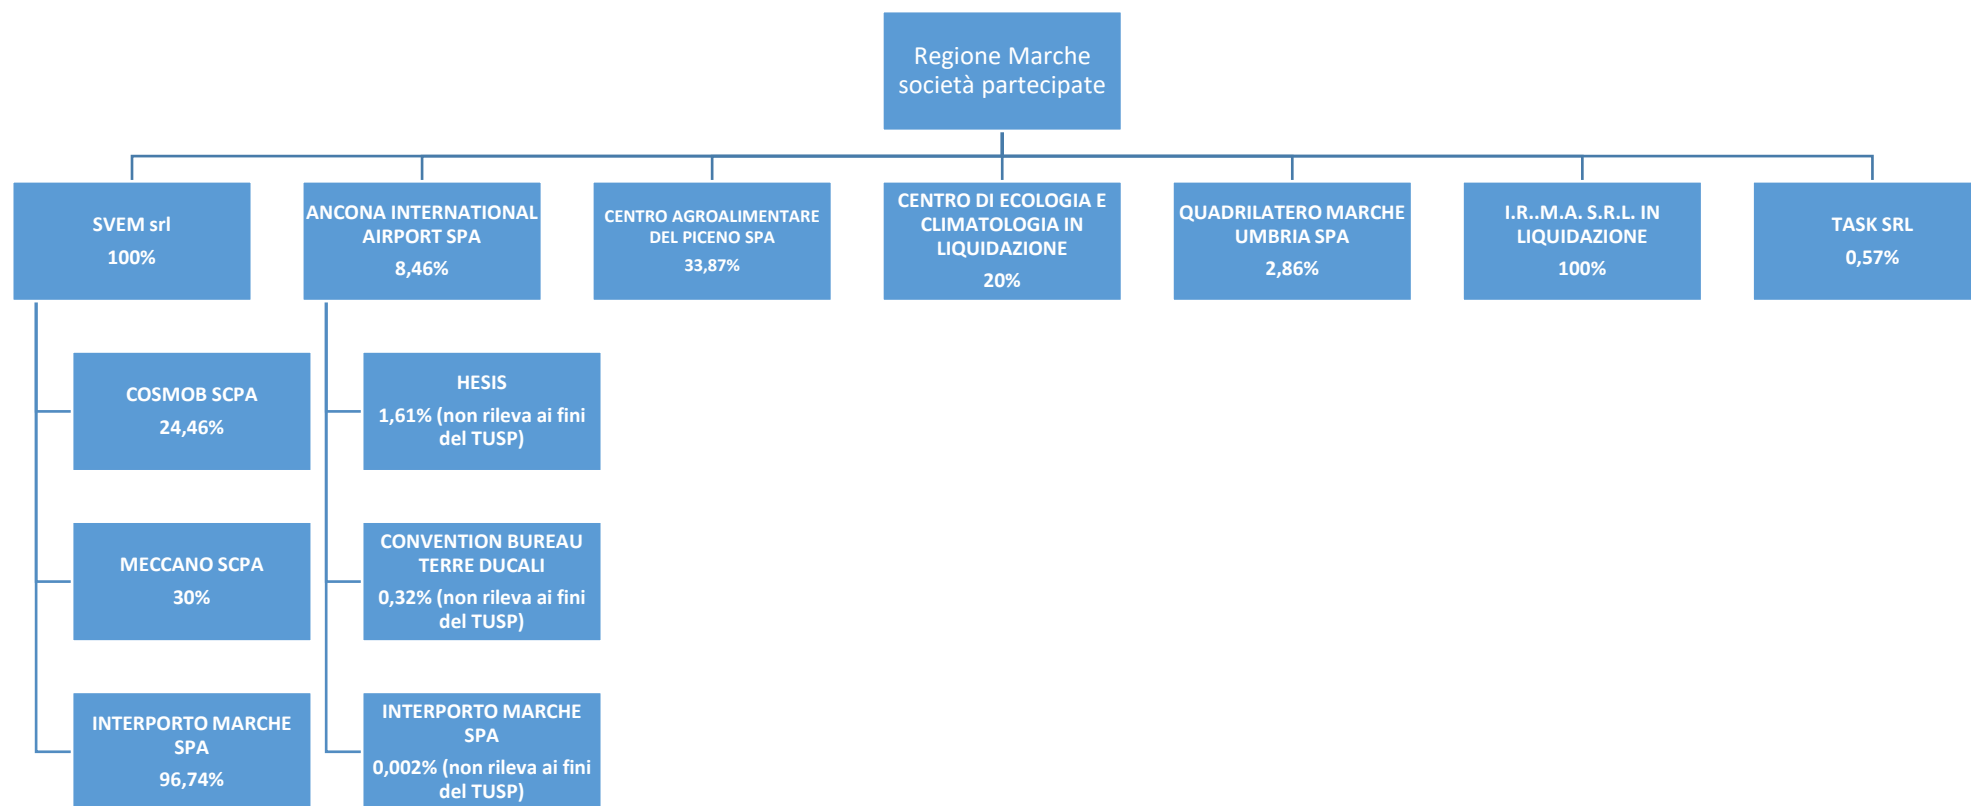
Regione Marche
società partecipate

SVEM srl
100%

ANCONA INTERNATIONAL AIRPORT SPA
8,46%

CENTRO AGROALIMENTARE DEL PICENO SPA
33,87%

CENTRO DI ECOLOGIA E CLIMATOLOGIA IN LIQUIDAZIONE
20%

QUADRILATERO MARCHE UMBRIA SPA
2,86%

I.R..M.A. S.R.L. IN LIQUIDAZIONE
100%

TASK SRL
0,57%

COSMOB SCPA
24,46%

MECCANO SCPA
30%

INTERPORTO MARCHE SPA
96,74%

HESIS
1,61% (non rileva ai fini del TUSP)

CONVENTION BUREAU TERRE DUCALI
0,32% (non rileva ai fini del TUSP)

INTERPORTO MARCHE SPA
0,002% (non rileva ai fini del TUSP)